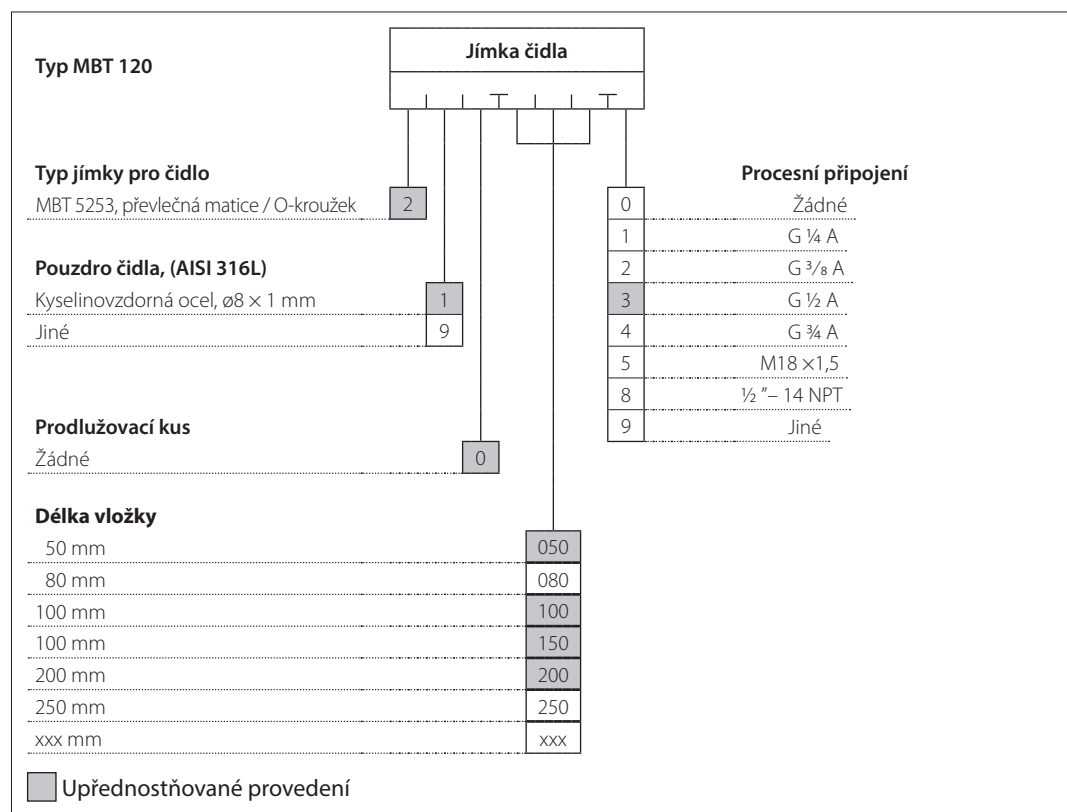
**Typ MBT 120**

**Jímka čidla**

**Typ jímky pro čidlo**

MBT 5253, převlečná matice / O-kroužek 2

**Pouzdro čidla, (AISI 316L)**

Kyselinovzdorná ocel, ø8 × 1 mm 1

Jiné 9

**Prodlužovací kus**

Žádné 0

**Délka vložky**

| | |
|---|---|
| 50 mm | 050 |
| 80 mm | 080 |
| 100 mm | 100 |
| 100 mm | 150 |
| 200 mm | 200 |
| 250 mm | 250 |
| xxx mm | xxx |

**Procesní připojení**

| | |
|---|---|
| 0 | Žádné |
| 1 | G ¼ A |
| 2 | G ³/₈ A |
| 3 | G ½ A |
| 4 | G ¾ A |
| 5 | M18 ×1,5 |
| 8 | ½ ″– 14 NPT |
| 9 | Jiné |

Upřednostňované provedení